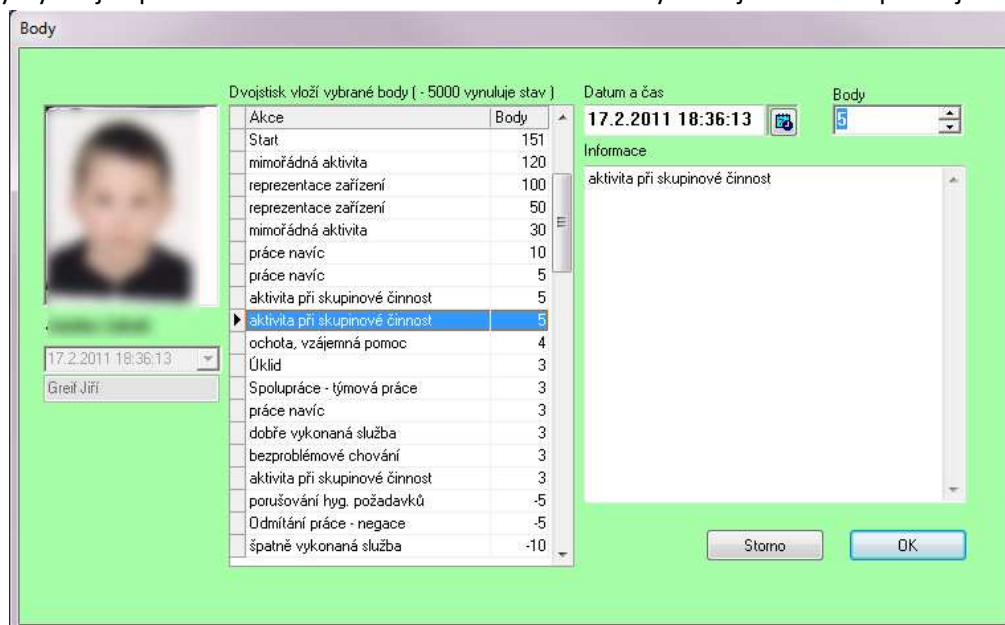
Body

Dvojstisk vloží vybrané body ( - 5000 vynuluje stav )

| Akce | Body |
|---|---|
| Start | 151 |
| mimořádná aktivita | 120 |
| reprezentace zařízení | 100 |
| reprezentace zařízení | 50 |
| mimořádná aktivita | 30 |
| práce navíc | 10 |
| práce navíc | 5 |
| aktivita při skupinové činnost | 5 |
| aktivita při skupinové činnost | 5 |
| ochota, vzájemná pomoc | 4 |
| Úklid | 3 |
| Spolupráce - týmová práce | 3 |
| práce navíc | 3 |
| dobře vykonaná služba | 3 |
| bezproblémové chování | 3 |
| aktivita při skupinové činnost | 3 |
| porušování hyg. požadavků | -5 |
| Odmítání práce - negace | -5 |
| špatně vykonaná služba | -10 |

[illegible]

17.2.2011 18:36:13

Greif Jiří

Datum a čas

17.2.2011 18:36:13

Body

5

Informace

aktivita při skupinové činnost

Storno

OK